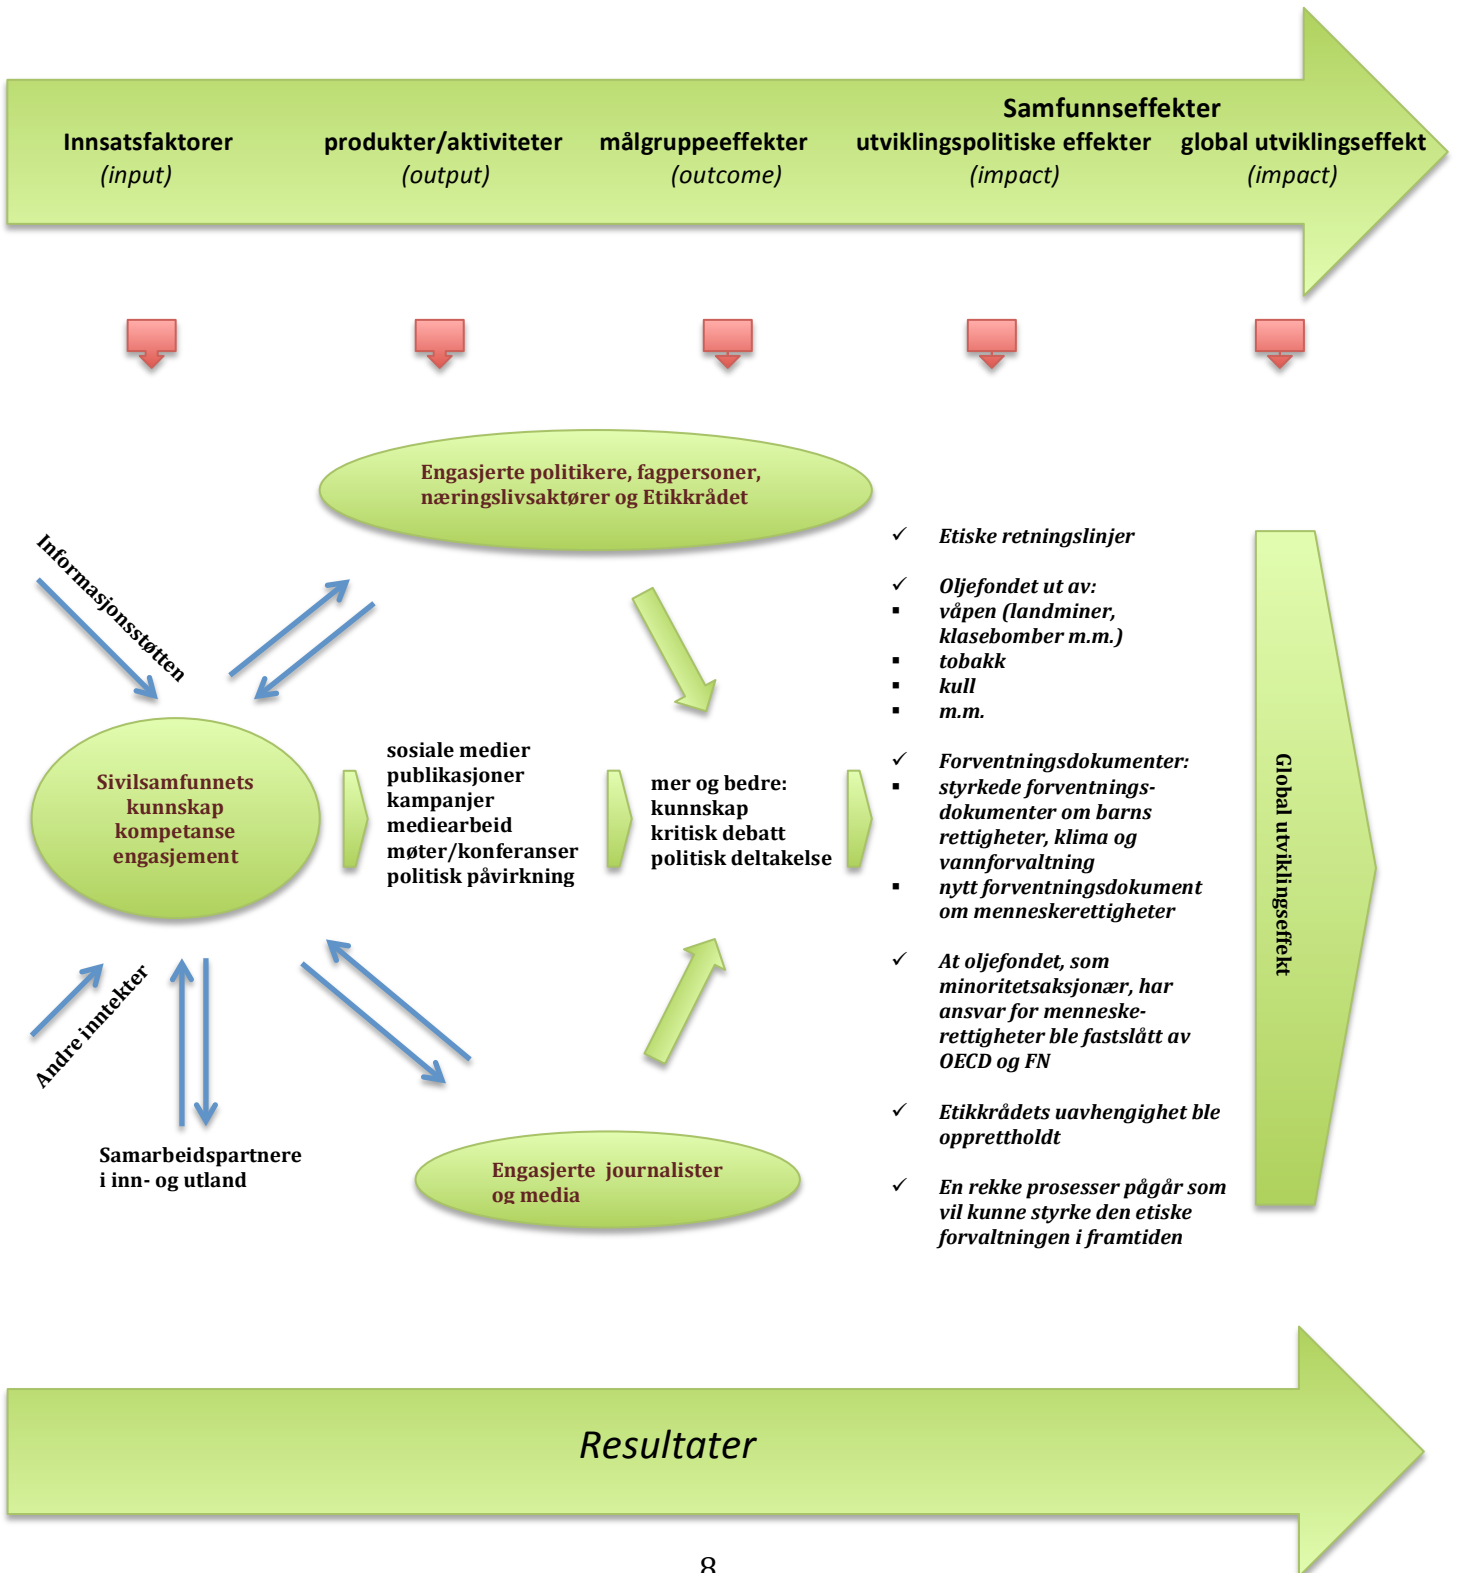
Samfunnseffekter

Innsatsfaktorer
(input)

produkter/aktiviteter
(output)

målgruppeeffekter
(outcome)

utviklingspolitiske effekter
(impact)

global utviklingseffekt
(impact)

Engasjerte politikere, fagpersoner, næringslivsaktører og Etikkrådet

Informasjonsstøtten

Sivilsamfunnets kunnskap kompetanse engasjement

sosiale medier
publikasjoner
kampanjer
mediearbeid
møter/konferanser
politisk påvirkning

mer og bedre:
kunnskap
kritisk debatt
politisk deltakelse

Andre inntekter

Samarbeidspartnere i inn- og utland

Engasjerte journalister og media

✓ Etiske retningslinjer

✓ Oljefondet ut av:
▪ våpen (landminer, klasebomber m.m.)
▪ tobakk
▪ kull
▪ m.m.

✓ Forventningsdokumenter:
▪ styrkede forventningsdokumenter om barns rettigheter, klima og vannforvaltning
▪ nytt forventningsdokument om menneskerettigheter

✓ At oljefondet, som minoritetsaksjonær, har ansvar for menneskerettigheter ble fastslått av OECD og FN

✓ Etikkrådets uavhengighet ble opprettholdt

✓ En rekke prosesser pågår som vil kunne styrke den etiske forvaltningen i framtiden

Global utviklingseffekt

Resultater

8